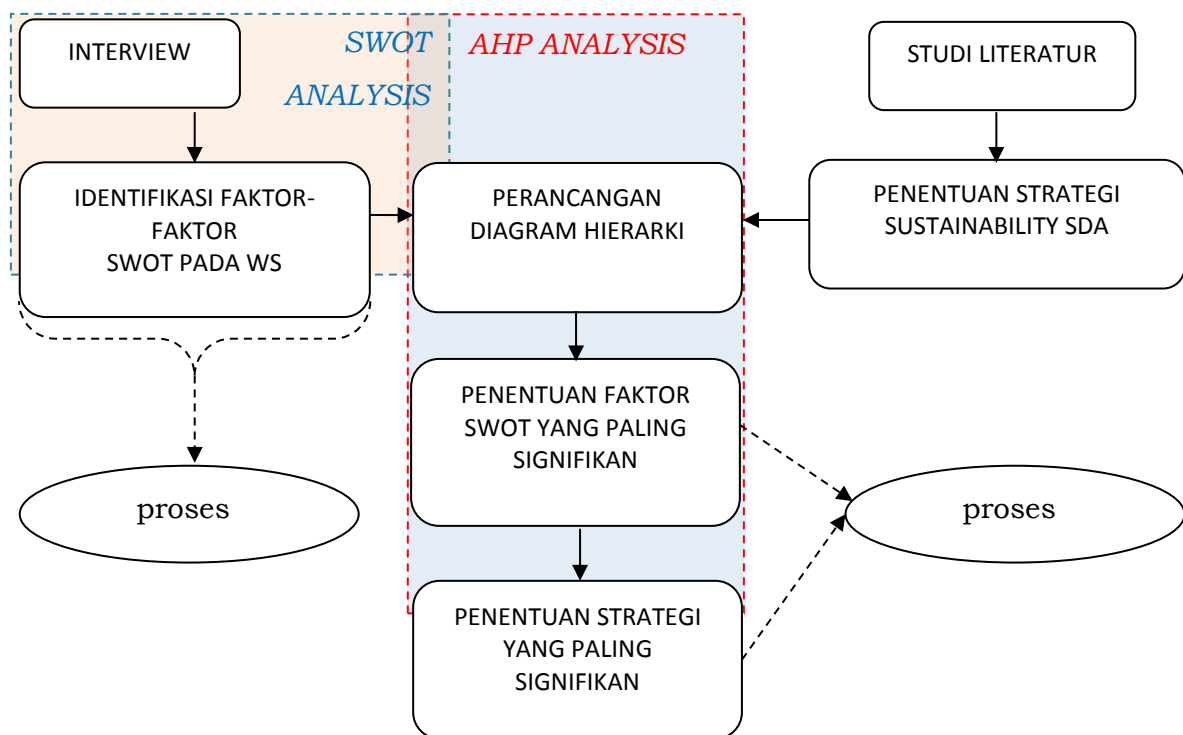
INTERVIEW

SWOT ANALYSIS

AHP ANALYSIS

STUDI LITERATUR

IDENTIFIKASI FAKTOR-FAKTOR SWOT PADA WS

PERANCANGAN DIAGRAM HIERARKI

PENENTUAN STRATEGI SUSTAINABILITY SDA

PENENTUAN FAKTOR SWOT YANG PALING SIGNIFIKAN

proses

proses

PENENTUAN STRATEGI YANG PALING SIGNIFIKAN